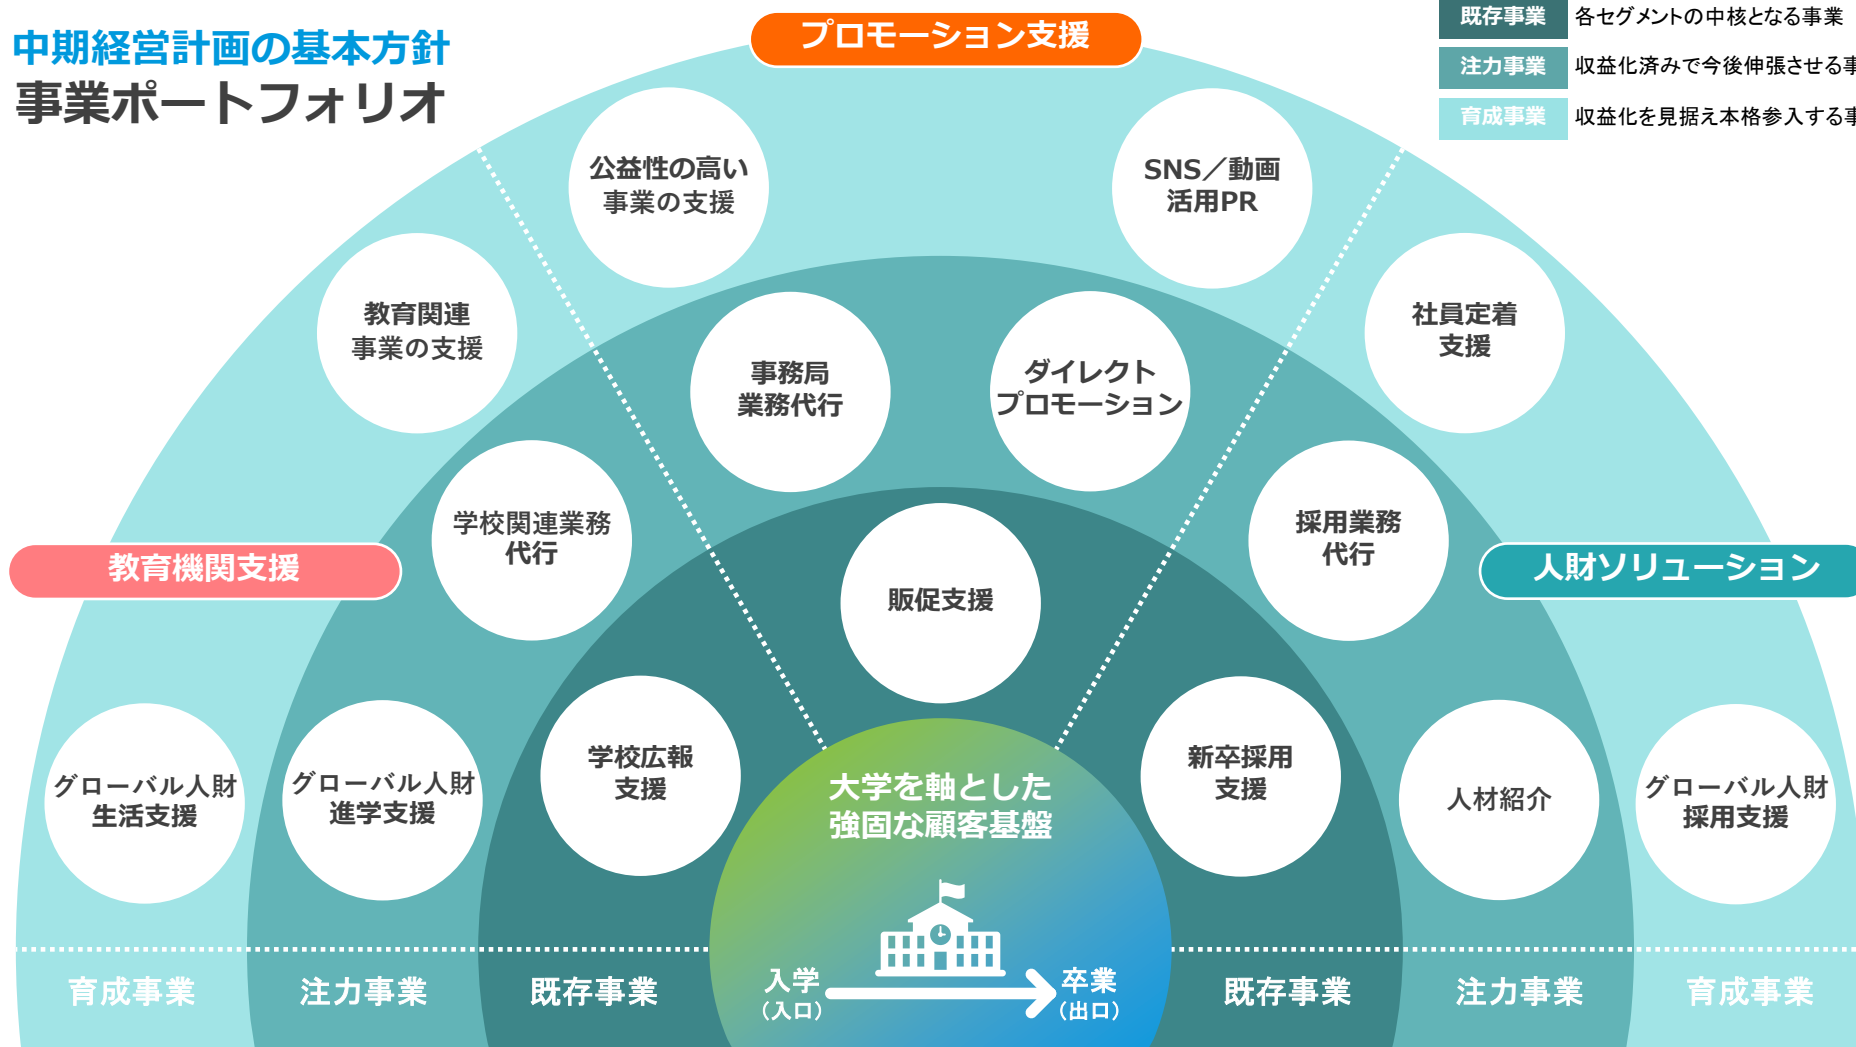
中期経営計画の基本方針
事業ポートフォリオ

プロモーション支援

既存事業 各セグメントの中核となる事業
注力事業 収益化済みで今後伸張させる事
育成事業 収益化を見据え本格参入する事

公益性の高い事業の支援

SNS／動画活用PR

教育関連事業の支援

事務局業務代行

ダイレクトプロモーション

社員定着支援

学校関連業務代行

採用業務代行

教育機関支援

販促支援

人財ソリューション

グローバル人財生活支援

グローバル人財進学支援

学校広報支援

大学を軸とした強固な顧客基盤

新卒採用支援

人材紹介

グローバル人財採用支援

育成事業

注力事業

既存事業

入学（入口）

卒業（出口）

既存事業

注力事業

育成事業